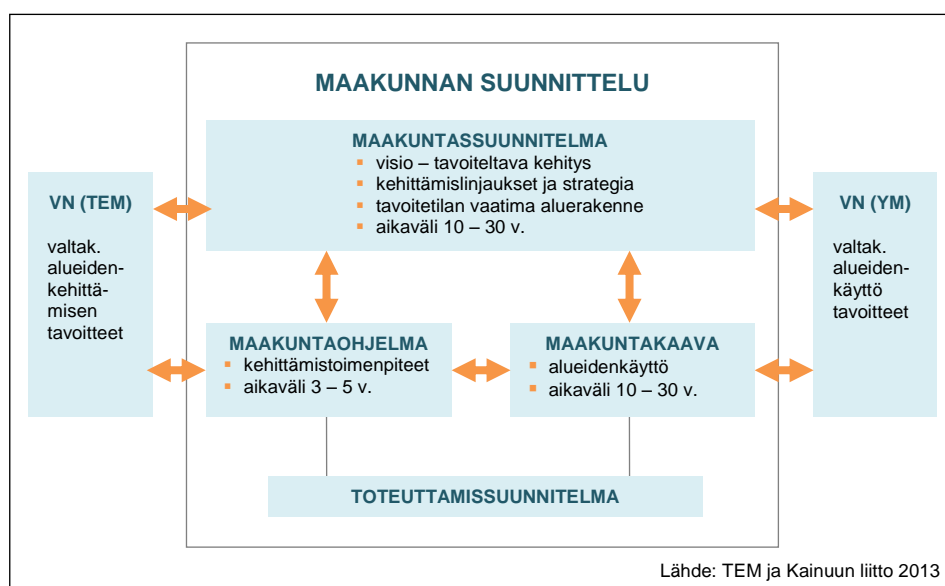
MAAKUNNAN SUUNNITTELU

VN (TEM)

valtak. alueidenkehittämisen tavoitteet

MAAKUNTASSUUNNITELMA
- visio – tavoiteltava kehitys
- kehittämislinjaukset ja strategia
- tavoitetilan vaatima aluerakenne
- aikaväli 10 – 30 v.

VN (YM)

valtak. alueidenkäyttö tavoitteet

MAAKUNTAOHJELMA
- kehittämistoimenpiteet
- aikaväli 3 – 5 v.

MAAKUNTAKAAVA
- alueidenkäyttö
- aikaväli 10 – 30 v.

TOTEUTTAMISSUUNNITELMA

Lähde: TEM ja Kainuun liitto 2013